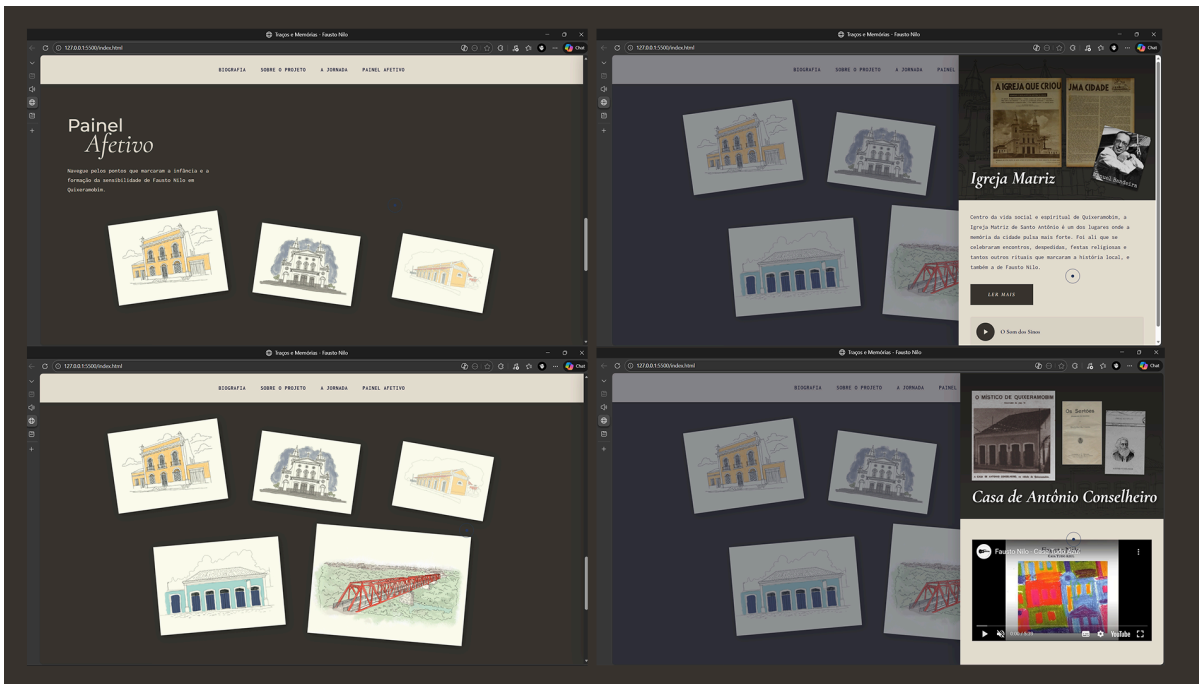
Traços e Memórias - Fausto Nilo
127.0.0.1:5500/index.html
Chat

BIOGRAFIA SOBRE O PROJETO A JORNADA PAINEL AFETIVO

Painel
Afetivo

Navegue pelos pontos que marcaram a infância e a formação da sensibilidade de Fausto Nilo em Quixeramobim.

Traços e Memórias - Fausto Nilo
127.0.0.1:5500/index.html
Chat

BIOGRAFIA SOBRE O PROJETO A JORNADA PAINEL

A IGREJA QUE CRIOU UMA CIDADE

Igreja Matriz

Centro da vida social e espiritual de Quixeramobim, a Igreja Matriz de Santo Antônio é um dos lugares onde a memória da cidade pulsa mais forte. Foi ali que se celebraram encontros, despedidas, festas religiosas e tantos outros rituais que marcaram a história local, e também a de Fausto Nilo.

LER MAIS

O Som dos Sinos

Traços e Memórias - Fausto Nilo
127.0.0.1:5500/index.html
Chat

BIOGRAFIA SOBRE O PROJETO A JORNADA PAINEL AFETIVO

Traços e Memórias - Fausto Nilo
127.0.0.1:5500/index.html
Chat

BIOGRAFIA SOBRE O PROJETO A JORNADA PAINEL

O MÍSTICO DE QUIXERAMOBIM
Os Sertões

Casa de Antônio Conselheiro

Fausto Nilo - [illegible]
0:00 / 6:19
YouTube